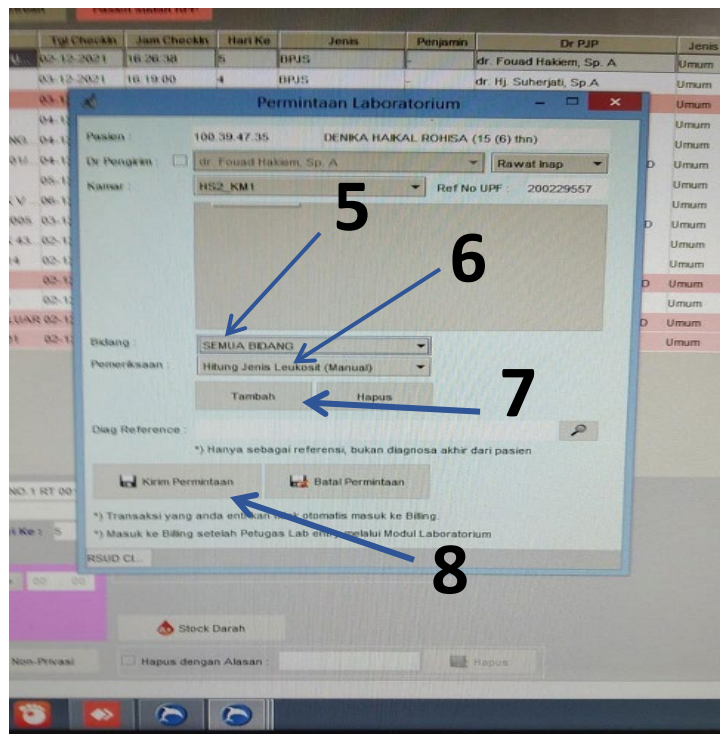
Pasien Rawat Inap

| | Tgl Checkin | Jam Checkin | Hari Ke | Jenis | Penjamin | Dr PJP | Jenis |
|---|---|---|---|---|---|---|---|
| | 02-12-2021 | 16:26:38 | 5 | BPJS | - | dr. Fouad Hakiem, Sp. A | Umum |
| | 03-12-2021 | 16:19:00 | 4 | BPJS | - | dr. Hj. Suherjati, Sp.A | Umum |

Permintaan Laboratorium

Pasien : 100.39.47.35 DENIKA HAIKAL ROHISA (15 (6) thn)

Dr Pengirim : dr. Fouad Hakiem, Sp. A Rawat Inap

Kamar : HS2_KM1 Ref No UPF : 200229557

5

6

Bidang : SEMUA BIDANG

Pemeriksaan : Hitung Jenis Leukosit (Manual)

7

Tambah Hapus

Diag Reference :

*) Hanya sebagai referensi, bukan diagnosa akhir dari pasien

Kirim Permintaan Batal Permintaan

*) Transaksi yang anda en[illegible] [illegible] otomatis masuk ke Billing.

*) Masuk ke Billing setelah Petugas Lab en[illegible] melalui Modul Laboratorium

8

RSUD Cl...

Stock Darah

Non-Privasi Hapus dengan Alasan : Hapus